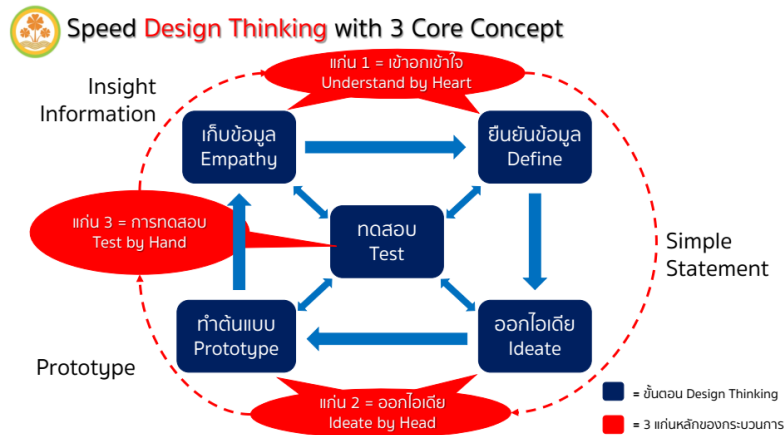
Speed Design Thinking with 3 Core Concept

แก่น 1 = เข้าอกเข้าใจ
Understand by Heart

Insight Information

เก็บข้อมูล
Empathy

ยืนยันข้อมูล
Define

แก่น 3 = การทดสอบ
Test by Hand

ทดสอบ
Test

Simple Statement

ทำต้นแบบ
Prototype

ออกไอเดีย
Ideate

Prototype

แก่น 2 = ออกไอเดีย
Ideate by Head

= ขั้นตอน Design Thinking

= 3 แก่นหลักของกระบวนการ